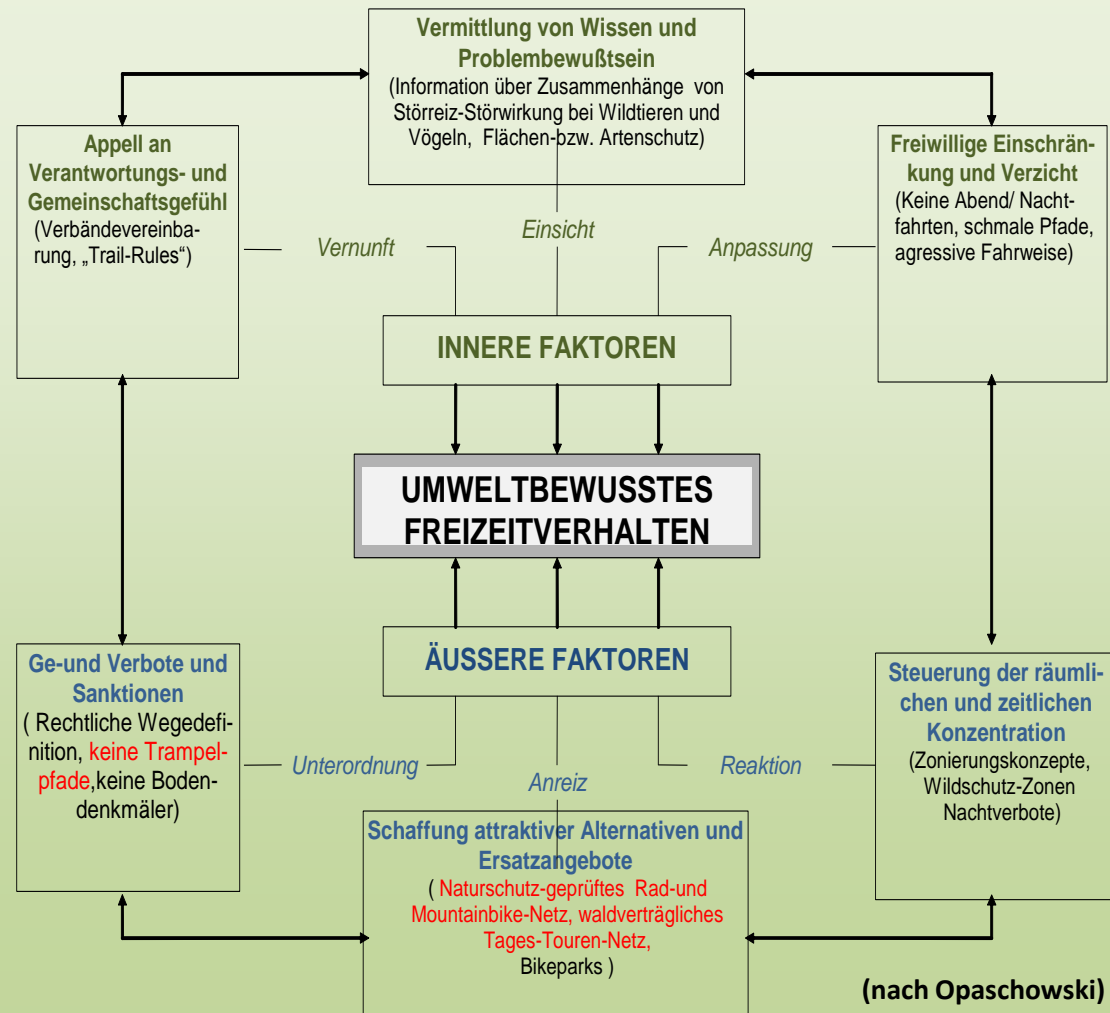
Vermittlung von Wissen und Problembewußtsein
(Information über Zusammenhänge von Störreiz-Störwirkung bei Wildtieren und Vögeln, Flächen-bzw. Artenschutz)

Appell an Verantwortungs- und Gemeinschaftsgefühl
(Verbändevereinbarung, „Trail-Rules“)

Freiwillige Einschränkung und Verzicht
(Keine Abend/ Nachtfahrten, schmale Pfade, agressive Fahrweise)

Vernunft

Einsicht

Anpassung

INNERE FAKTOREN

UMWELTBEWUSSTES FREIZEITVERHALTEN

ÄUSSERE FAKTOREN

Ge-und Verbote und Sanktionen
( Rechtliche Wegedefinition, keine Trampelpfade,keine Bodendenkmäler)

Steuerung der räumlichen und zeitlichen Konzentration
(Zonierungskonzepte, Wildschutz-Zonen Nachtverbote)

Unterordnung

Anreiz

Reaktion

Schaffung attraktiver Alternativen und Ersatzangebote
( Naturschutz-geprüftes Rad-und Mountainbike-Netz, waldverträgliches Tages-Touren-Netz, Bikeparks )

(nach Opaschowski)